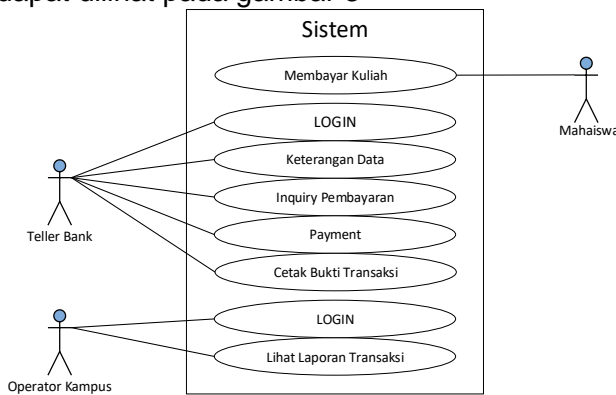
dapat dilihat pada gambar 3

Sistem

Membayar Kuliah

Mahasiswa

LOGIN

Keterangan Data

Inquiry Pembayaran

Teller Bank

Payment

Cetak Bukti Transaksi

LOGIN

Lihat Laporan Transaksi

Operator Kampus